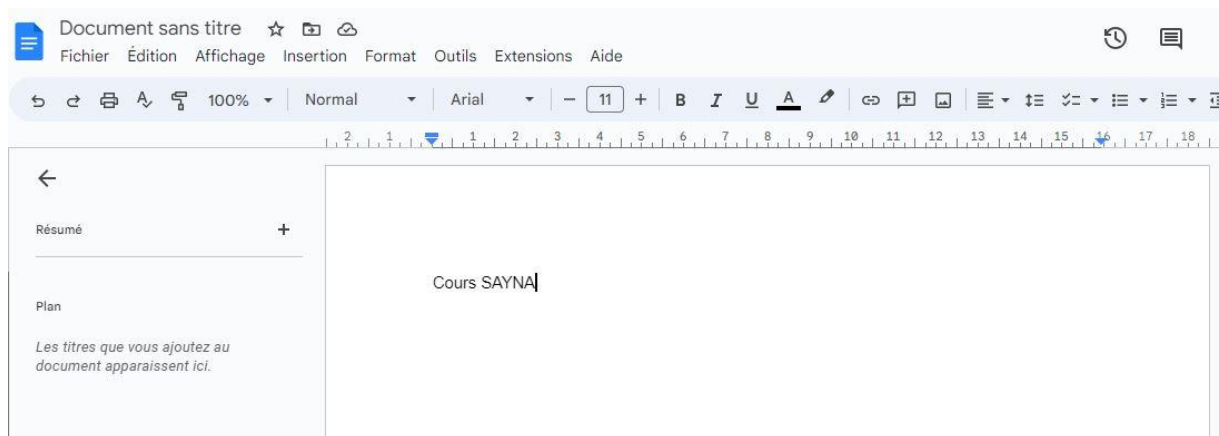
Document sans titre

Fichier Édition Affichage Insertion Format Outils Extensions Aide

100% Normal Arial 11 B I U A

2 1 1 2 3 4 5 6 7 8 9 10 11 12 13 14 15 16 17 18

Résumé +

Plan

Les titres que vous ajoutez au document apparaissent ici.

Cours SAYNA